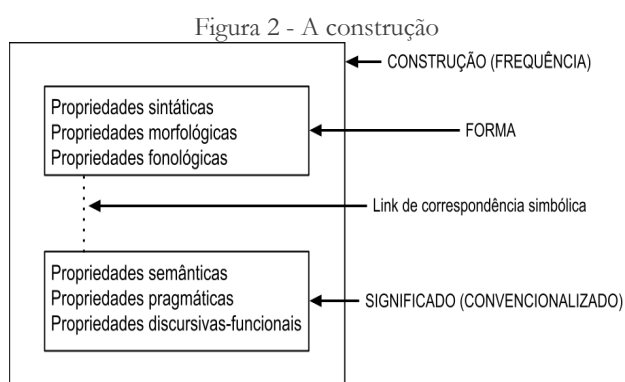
Figura 2 - A construção

CONSTRUÇÃO (FREQUÊNCIA)

Propriedades sintáticas
Propriedades morfológicas
Propriedades fonológicas

FORMA

Link de correspondência simbólica

Propriedades semânticas
Propriedades pragmáticas
Propriedades discursivas-funcionais

SIGNIFICADO (CONVENCIONALIZADO)